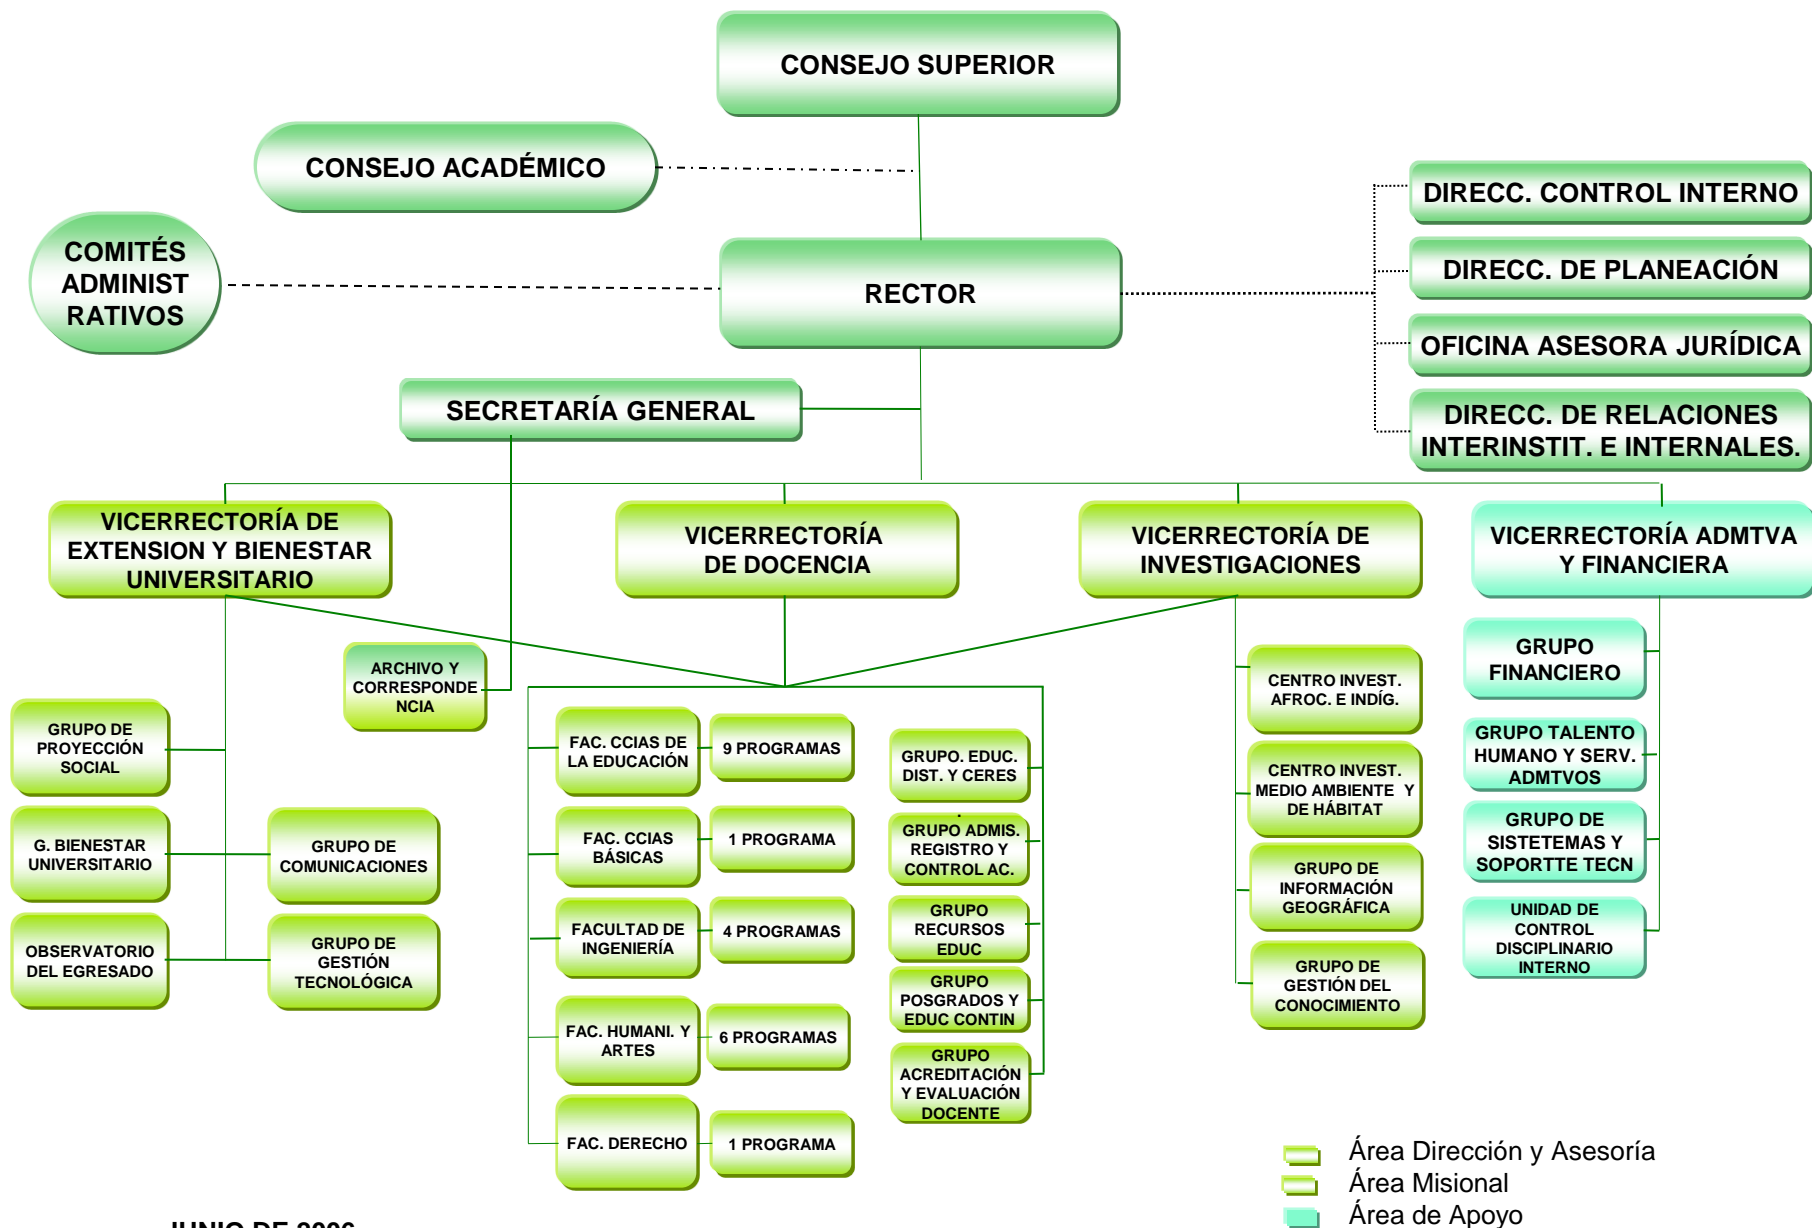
CONSEJO SUPERIOR

CONSEJO ACADÉMICO

COMITÉS ADMINIST RATIVOS

RECTOR

DIRECC. CONTROL INTERNO

DIRECC. DE PLANEACIÓN

OFICINA ASESORA JURÍDICA

DIRECC. DE RELACIONES INTERINSTIT. E INTERNALES.

SECRETARÍA GENERAL

VICERRECTORÍA DE EXTENSION Y BIENESTAR UNIVERSITARIO

VICERRECTORÍA DE DOCENCIA

VICERRECTORÍA DE INVESTIGACIONES

VICERRECTORÍA ADMTVA Y FINANCIERA

ARCHIVO Y CORRESPONDENCIA

GRUPO DE PROYECCIÓN SOCIAL

G. BIENESTAR UNIVERSITARIO

GRUPO DE COMUNICACIONES

OBSERVATORIO DEL EGRESADO

GRUPO DE GESTIÓN TECNOLÓGICA

FAC. CCIAS DE LA EDUCACIÓN

9 PROGRAMAS

FAC. CCIAS BÁSICAS

1 PROGRAMA

FACULTAD DE INGENIERÍA

4 PROGRAMAS

FAC. HUMANI. Y ARTES

6 PROGRAMAS

FAC. DERECHO

1 PROGRAMA

GRUPO. EDUC. DIST. Y CERES

GRUPO ADMIS. REGISTRO Y CONTROL AC.

GRUPO RECURSOS EDUC

GRUPO POSGRADOS Y EDUC CONTIN

GRUPO ACREDITACIÓN Y EVALUACIÓN DOCENTE

CENTRO INVEST. AFROC. E INDÍG.

CENTRO INVEST. MEDIO AMBIENTE Y DE HÁBITAT

GRUPO DE INFORMACIÓN GEOGRÁFICA

GRUPO DE GESTIÓN DEL CONOCIMIENTO

GRUPO FINANCIERO

GRUPO TALENTO HUMANO Y SERV. ADMTVOS

GRUPO DE SISTETEMAS Y SOPORTTE TECN

UNIDAD DE CONTROL DISCIPLINARIO INTERNO

Área Dirección y Asesoría
Área Misional
Área de Apoyo

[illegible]